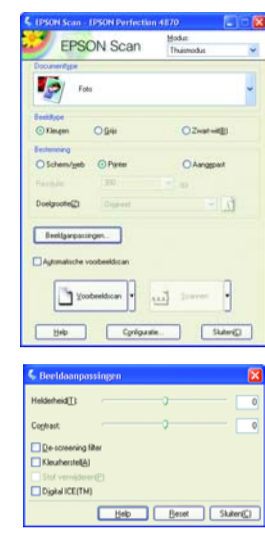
EPSON Scan - EPSON Perfection 4870

EPSON Scan

Modus:
Thuismodus

Documenttype
Foto

Beeldtype
Kleuren
Grijs
Zwart-wit(B)

Bestemming
Scherm/web
Printer
Aangepast

Resolutie
300
dpi

Doelgrootte(Z)
Origineel

Beeldaanpassingen...

Automatische voorbeeldscan

Voorbeeldscan
Scannen

Help
Configuratie...
Sluiten(C)

Beeldaanpassingen

Helderheid(T)
0

Contrast
0

De-screening filter
Kleurherstel(A)
Stof verwijderen(E)
Digital ICE(TM)

Help
Reset
Sluiten(C)